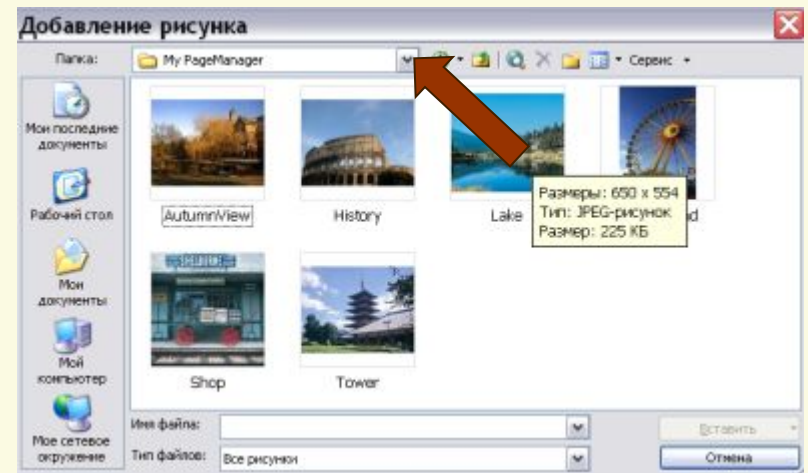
Добавление рисунка

Папка: My PageManager

Сервис

Мои последние документы

Рабочий стол

Мои документы

Мой компьютер

Мое сетевое окружение

AutumnView

History

Lake

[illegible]d

Размеры: 650 x 554
Тип: JPEG-рисунок
Размер: 225 КБ

Shop

Tower

Имя файла:

Тип файлов: Все рисунки

Вставить

Отмена